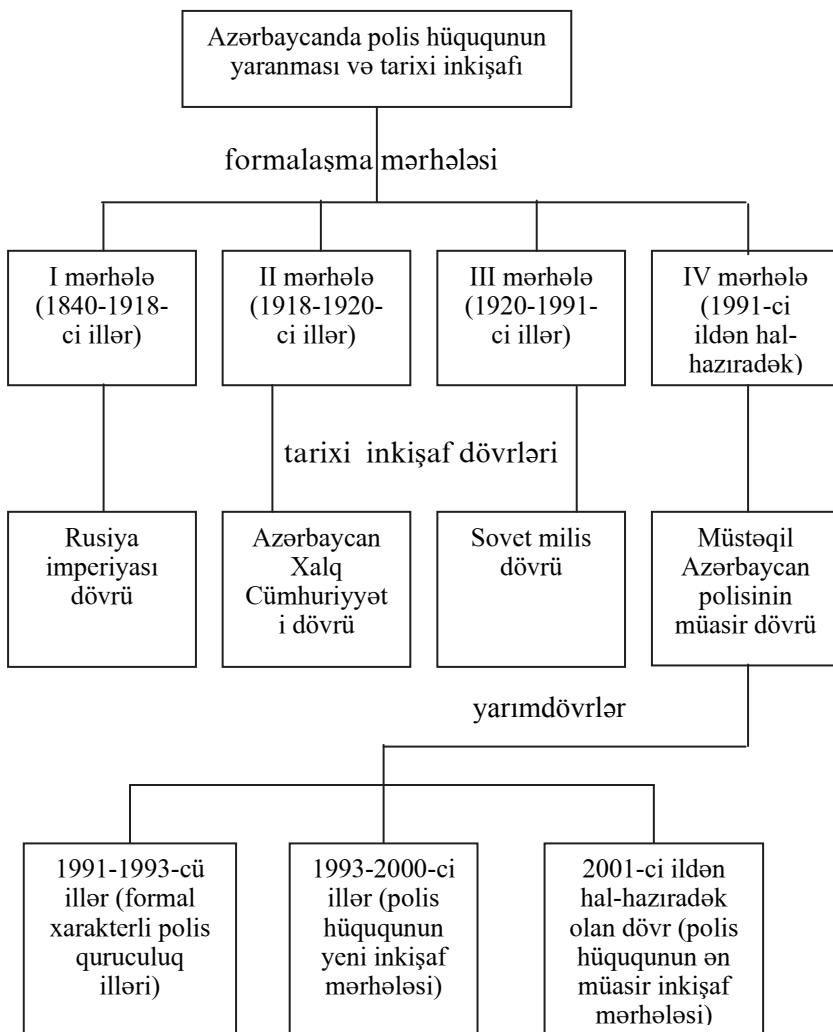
Azərbaycanda polis hüququnun yaranması və tarixi inkişafı

formalaşma mərhələsi

I mərhələ (1840-1918-ci illər)

II mərhələ (1918-1920-ci illər)

III mərhələ (1920-1991-ci illər)

IV mərhələ (1991-ci ildən hal-hazıradək)

tarixi inkişaf dövrləri

Rusiya imperiyası dövrü

Azərbaycan Xalq Cümhuriyyəti dövrü

Sovet milis dövrü

Müstəqil Azərbaycan polisinin müasir dövrü

yarımdövrlər

1991-1993-cü illər (formal xarakterli polis quruculuq illəri)

1993-2000-ci illər (polis hüququnun yeni inkişaf mərhələsi)

2001-ci ildən hal-hazıradək olan dövr (polis hüququnun ən müasir inkişaf mərhələsi)